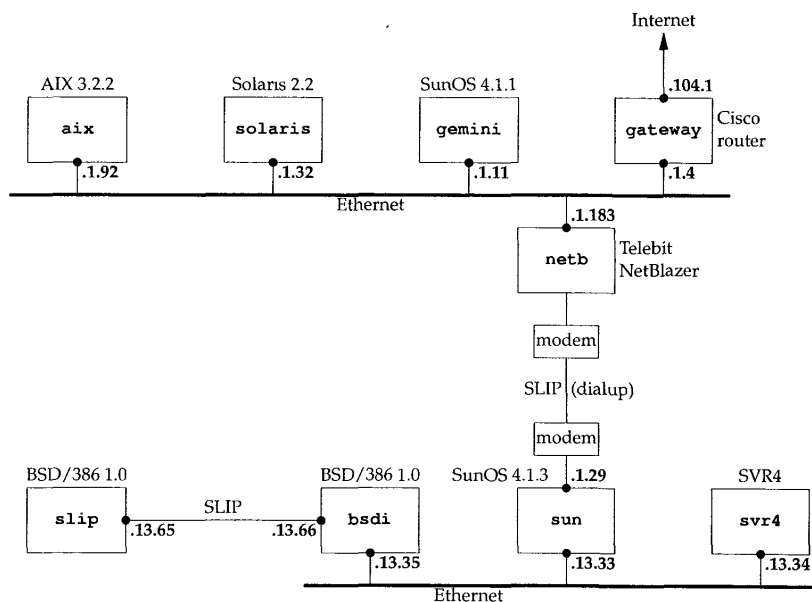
Internet

AIX 3.2.2
aix
.1.92

Solaris 2.2
solaris
.1.32

SunOS 4.1.1
gemini
.1.11

.104.1
gateway
Cisco router
.1.4

Ethernet

.1.183
netb
Telebit NetBlazer

modem
SLIP (dialup)
modem

BSD/386 1.0
slip
.13.65

SLIP

BSD/386 1.0
.13.66
bsdi
.13.35

SunOS 4.1.3
.1.29
sun
.13.33

SVR4
svr4
.13.34

Ethernet